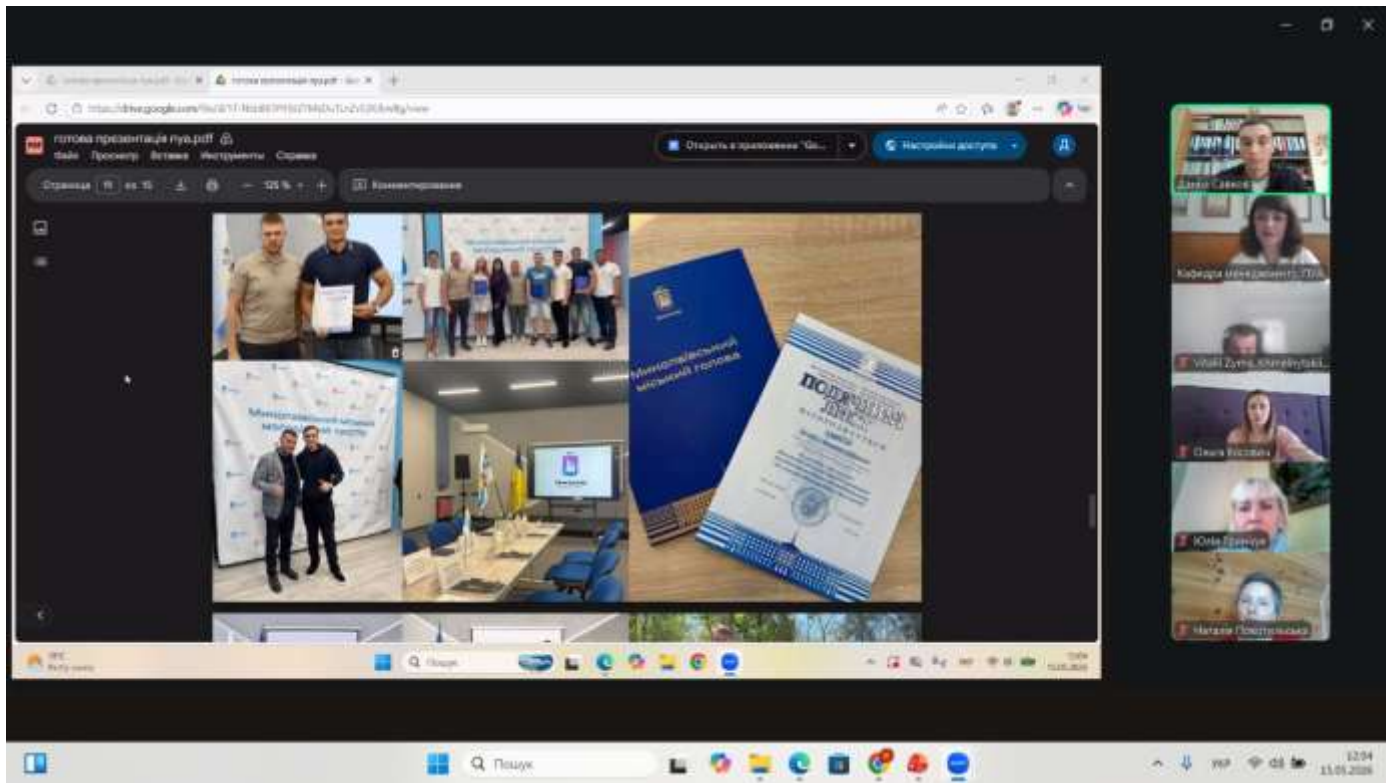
готова презентація пуа.pdf
Файл Просмотр Вставка Инструменты Справка
Открыть в приложении "Go...
Настройки доступа
Страница 15 из 15
125 %
Комментирование

Миколаївський міський голова
ПОДЯКА

Данил Савєнко
Кафедра менеджменту ПУА
Vitalii Zyma, Khmelnytskii...
Ольга Косович
Юлія Дранчук
Наталія Поклітальська

Q Пошук
Q Пошук
УКР
12:04
15.05.2024